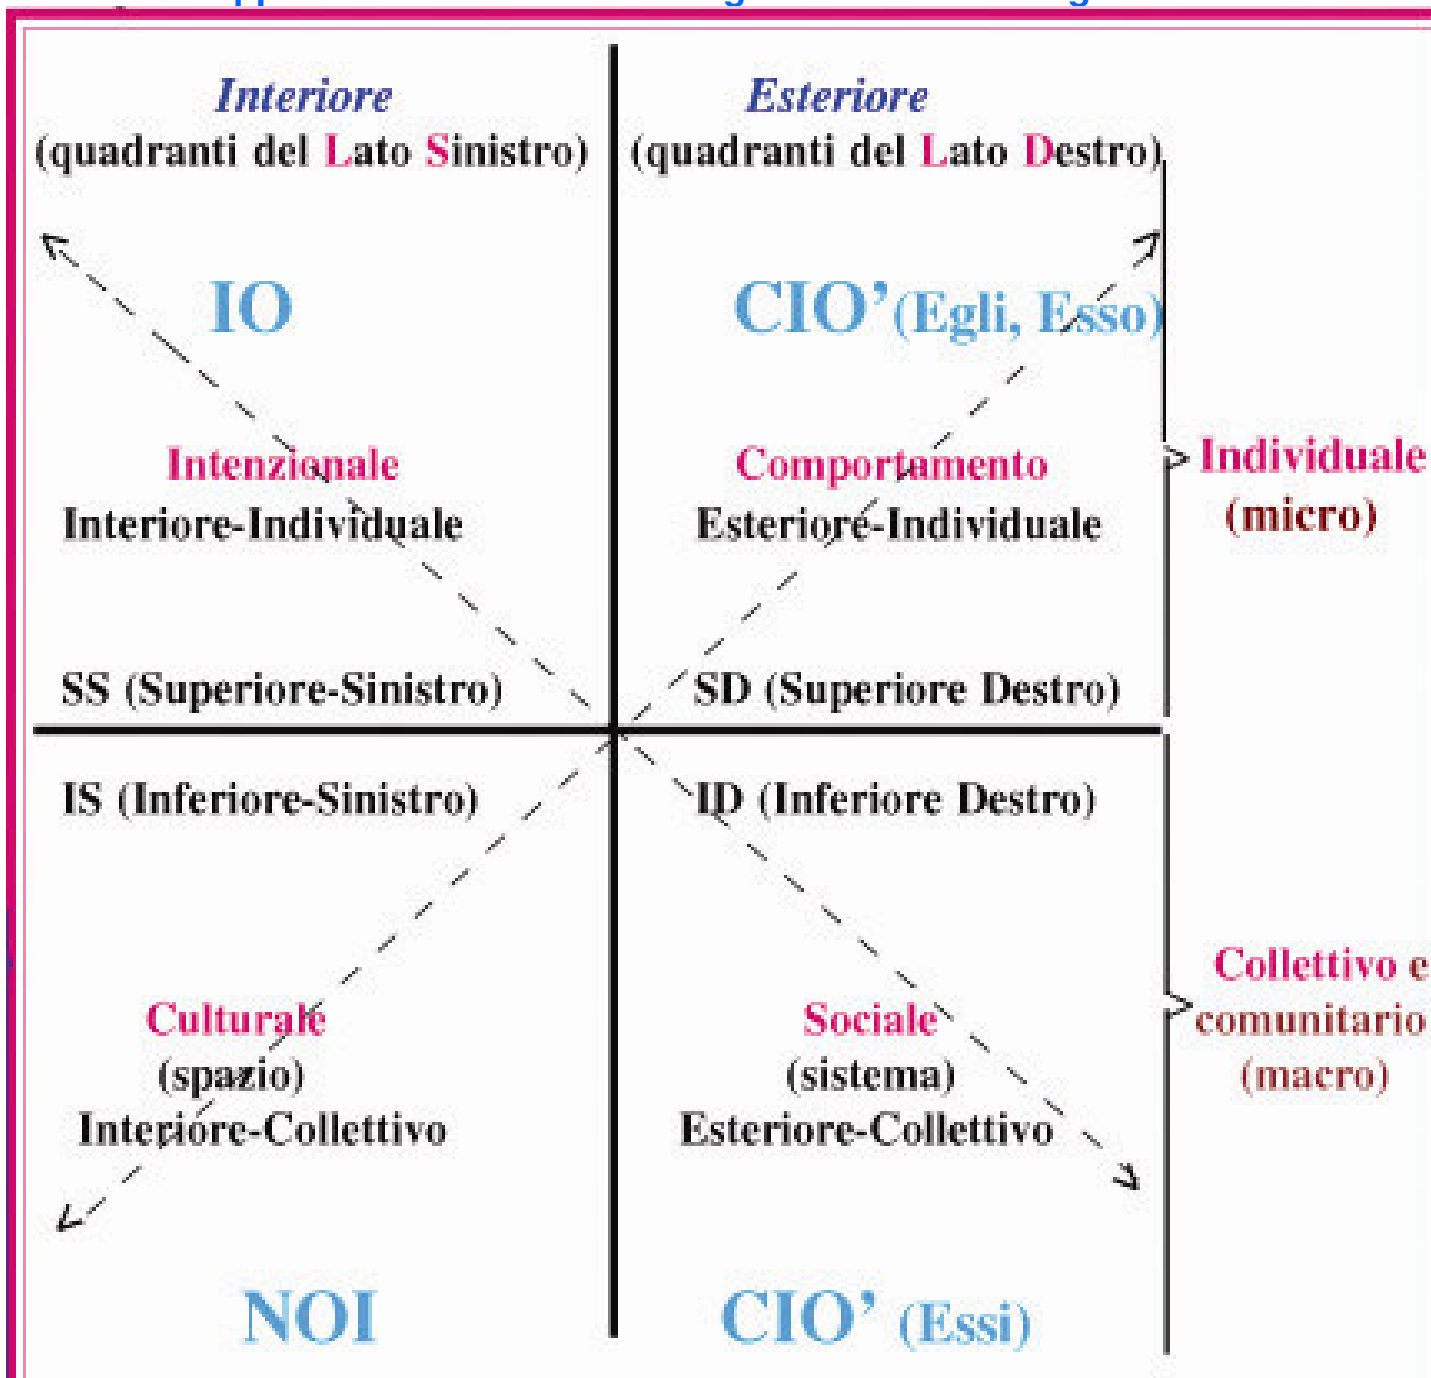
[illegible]

Interiore
(quadranti del Lato Sinistro)

Esteriore
(quadranti del Lato Destro)

IO

CIO' (Egli, Esso)

Intenzionale
Interiore-Individuale

Comportamento
Esteriore-Individuale

Individuale
(micro)

SS (Superiore-Sinistro)

SD (Superiore Destro)

IS (Inferiore-Sinistro)

ID (Inferiore Destro)

Culturale
(spazio)
Interiore-Collettivo

Sociale
(sistema)
Esteriore-Collettivo

Collettivo e
comunitario
(macro)

NOI

CIO' (Essi)